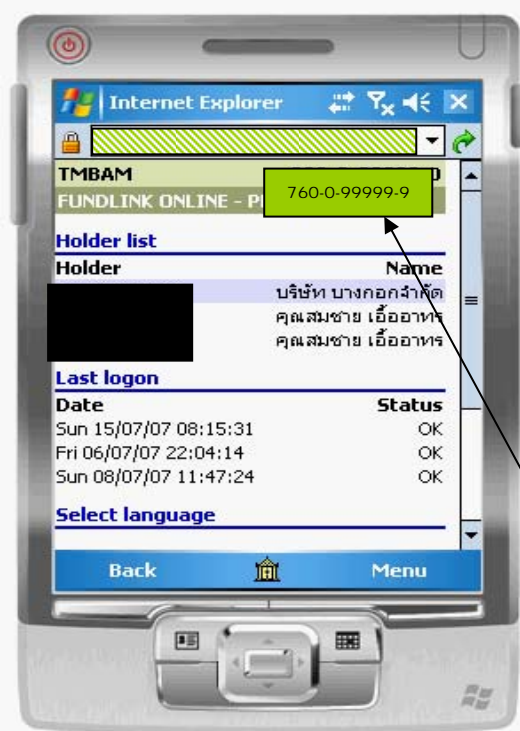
Internet Explorer

TMBAM
FUNDLINK ONLINE - P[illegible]

760-0-99999-9

Holder list

| Holder | Name |
|---|---|
| | บริษัท บางกอกจำกัด |
| | คุณสมชาย เอื้ออาทร |
| | คุณสมชาย เอื้ออาทร |

Last logon

| Date | Status |
|---|---|
| Sun 15/07/07 08:15:31 | OK |
| Fri 06/07/07 22:04:14 | OK |
| Sun 08/07/07 11:47:24 | OK |

Select language

Back
Menu